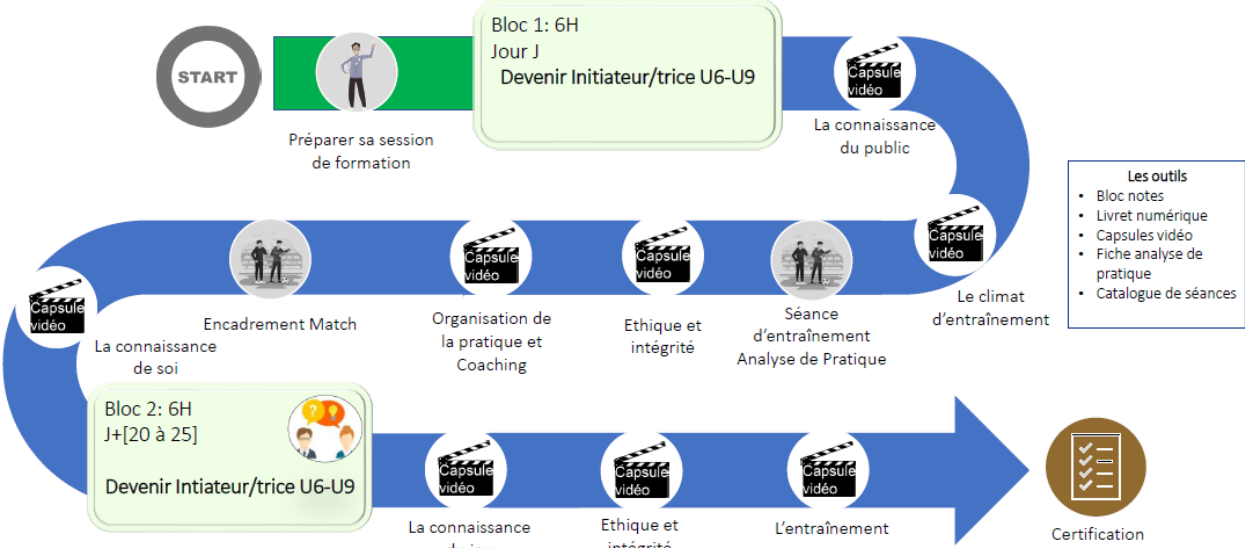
START

Préparer sa session de formation

Bloc 1: 6H
Jour J
Devenir Initiateur/trice U6-U9

Capsule vidéo
La connaissance du public

Capsule vidéo
Le climat d'entraînement

Séance d'entraînement Analyse de Pratique

Capsule vidéo
Ethique et intégrité

Capsule vidéo
Organisation de la pratique et Coaching

Encadrement Match

Capsule vidéo
La connaissance de soi

Les outils
• Bloc notes
• Livret numérique
• Capsules vidéo
• Fiche analyse de pratique
• Catalogue de séances

Bloc 2: 6H
J+[20 à 25]
Devenir Intiateur/trice U6-U9

Capsule vidéo
La connaissance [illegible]

Capsule vidéo
Ethique et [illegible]

Capsule vidéo
L'entraînement

Certification